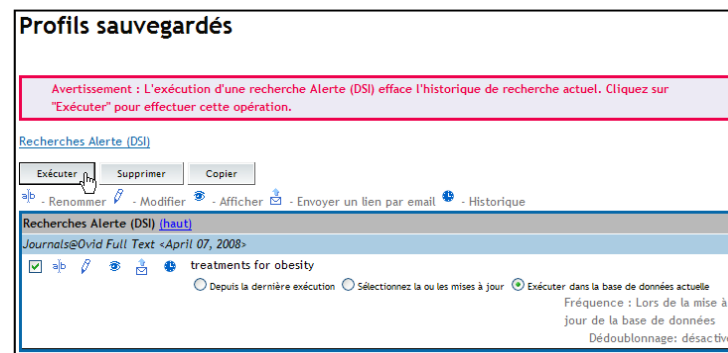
Profils sauvegardés

Avertissement : L'exécution d'une recherche Alerte (DSI) efface l'historique de recherche actuel. Cliquez sur "Exécuter" pour effectuer cette opération.

Recherches Alerte (DSI)

Exécuter | Supprimer | Copier

a|b - Renommer - Modifier - Afficher - Envoyer un lien par email - Historique

Recherches Alerte (DSI) (haut)

Journals@Ovid Full Text <April 07, 2008>

treatments for obesity

Depuis la dernière exécution | Sélectionnez la ou les mises à jour | Exécuter dans la base de données actuelle

Fréquence : Lors de la mise à jour de la base de données

Dédoublonnage: désactiv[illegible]